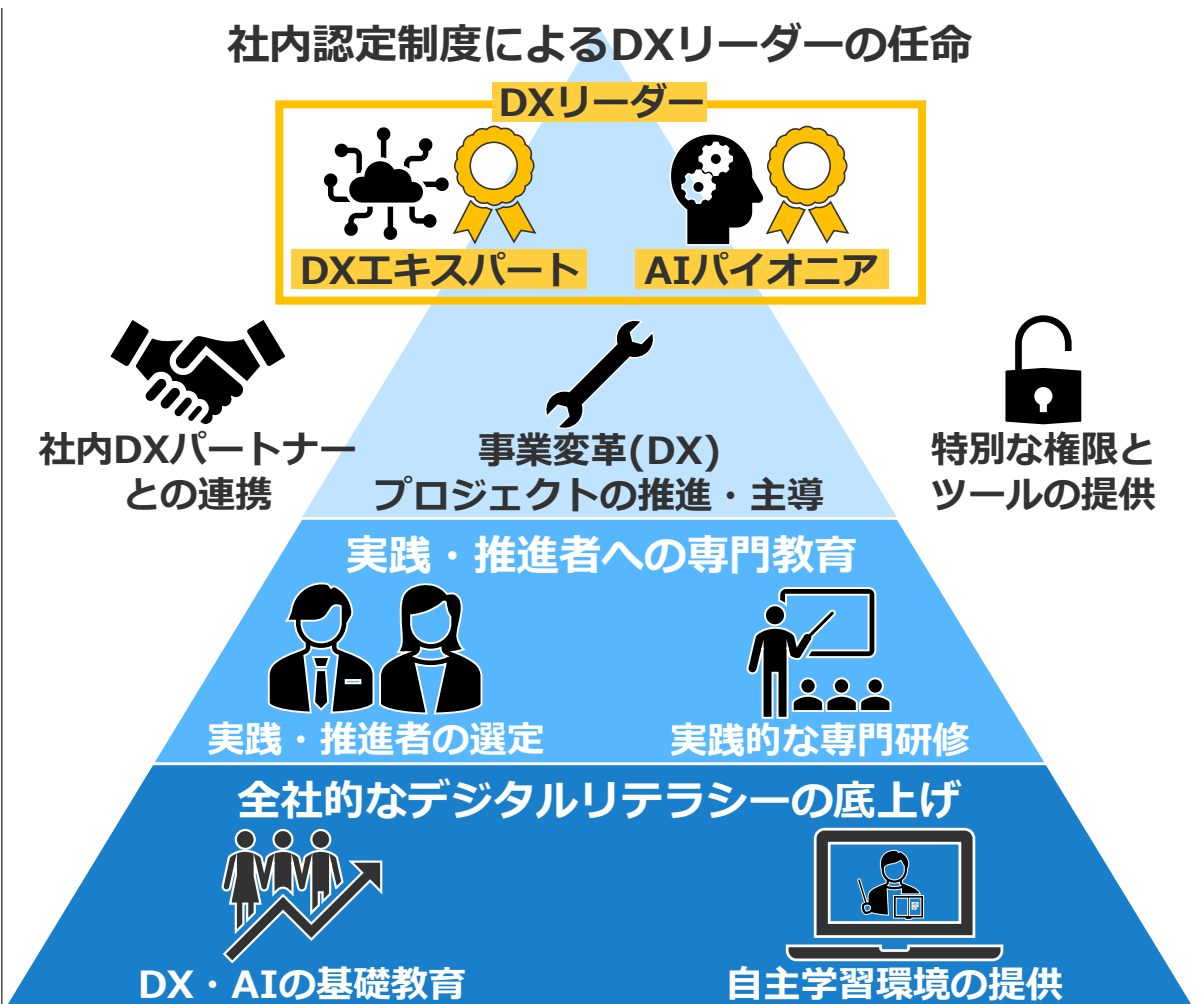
社内認定制度によるDXリーダーの任命

DXリーダー

DXエキスパート

AIパイオニア

社内DXパートナーとの連携

事業変革(DX)プロジェクトの推進・主導

特別な権限とツールの提供

実践・推進者への専門教育

実践・推進者の選定

実践的な専門研修

全社的なデジタルリテラシーの底上げ

DX・AIの基礎教育

自主学習環境の提供